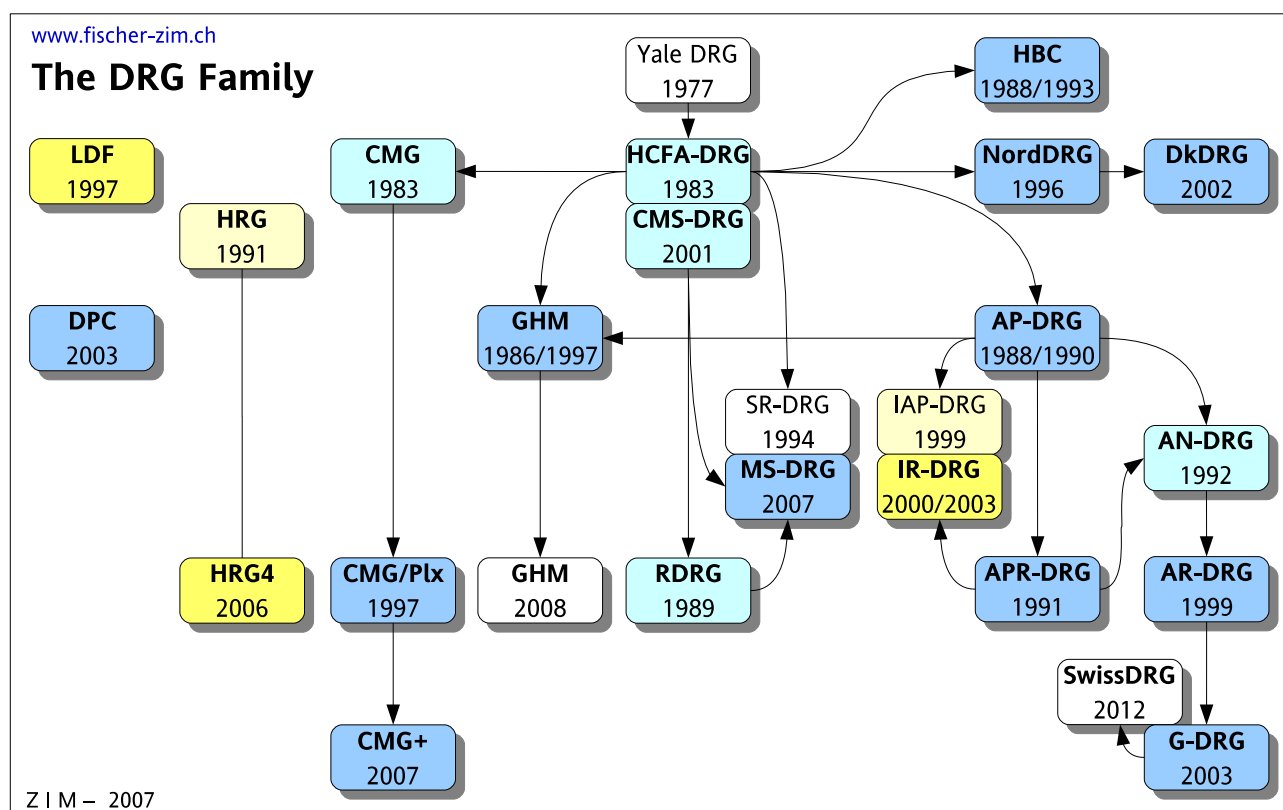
www.fischer-zim.ch

The DRG Family

Yale DRG
1977

HBC
1988/1993

LDF
1997

CMG
1983

HCFA-DRG
1983

NordDRG
1996

DkDRG
2002

HRG
1991

CMS-DRG
2001

DPC
2003

GHM
1986/1997

AP-DRG
1988/1990

SR-DRG
1994

IAP-DRG
1999

AN-DRG
1992

MS-DRG
2007

IR-DRG
2000/2003

HRG4
2006

CMG/Plx
1997

GHM
2008

RDRG
1989

APR-DRG
1991

AR-DRG
1999

SwissDRG
2012

CMG+
2007

G-DRG
2003

Z I M – 2007